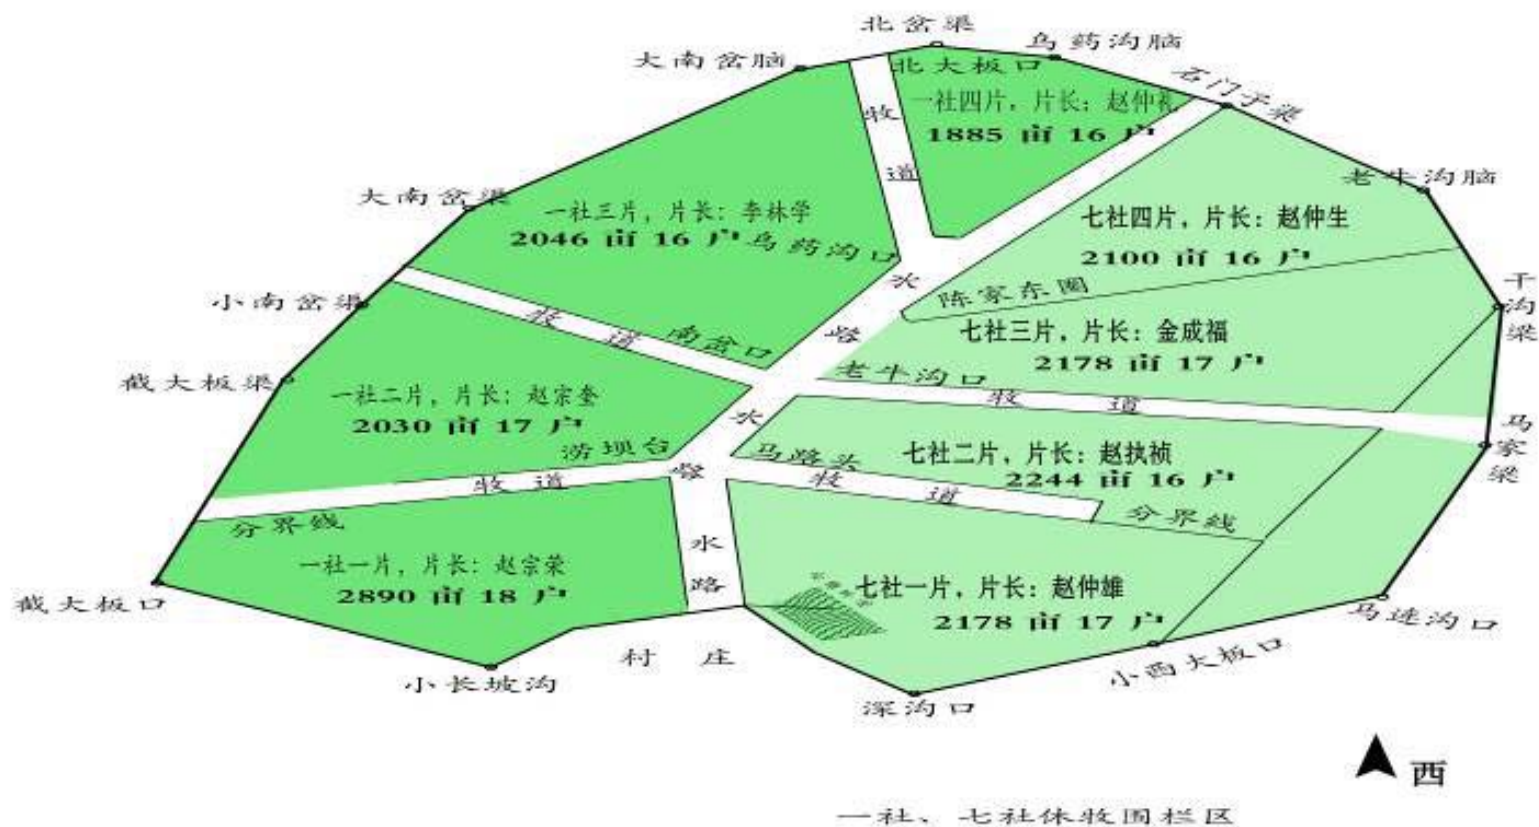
北岔渠
乌药沟脑
大南岔脑
北大板口
一社四片，片长：赵仲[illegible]
1885 亩 16 户
石门子梁
牧
道
老牛沟脑
大南岔梁
一社三片，片长：李林学
2046 亩 16 户
乌药沟口
七社四片，片长：赵仲生
2100 亩 16 户
干沟梁
水
陈家东圈
小南岔梁
牧
道
南岔口
路
七社三片，片长：金成福
2178 亩 17 户
截大板梁
老牛沟口
一社二片，片长：赵宗奎
2030 亩 17 户
牧
道
水
马家梁
涝坝台
七社二片，片长：赵执祯
马路头
2244 亩 16 户
牧
道
路
牧
道
分界线
分界线
水
一社一片，片长：赵宗荣
2890 亩 18 户
路
七社一片，片长：赵仲雄
截大板口
2178 亩 17 户
马莲沟口
村 庄
小西大板口
小长坡沟
深沟口
西
一社、七社休牧围栏区